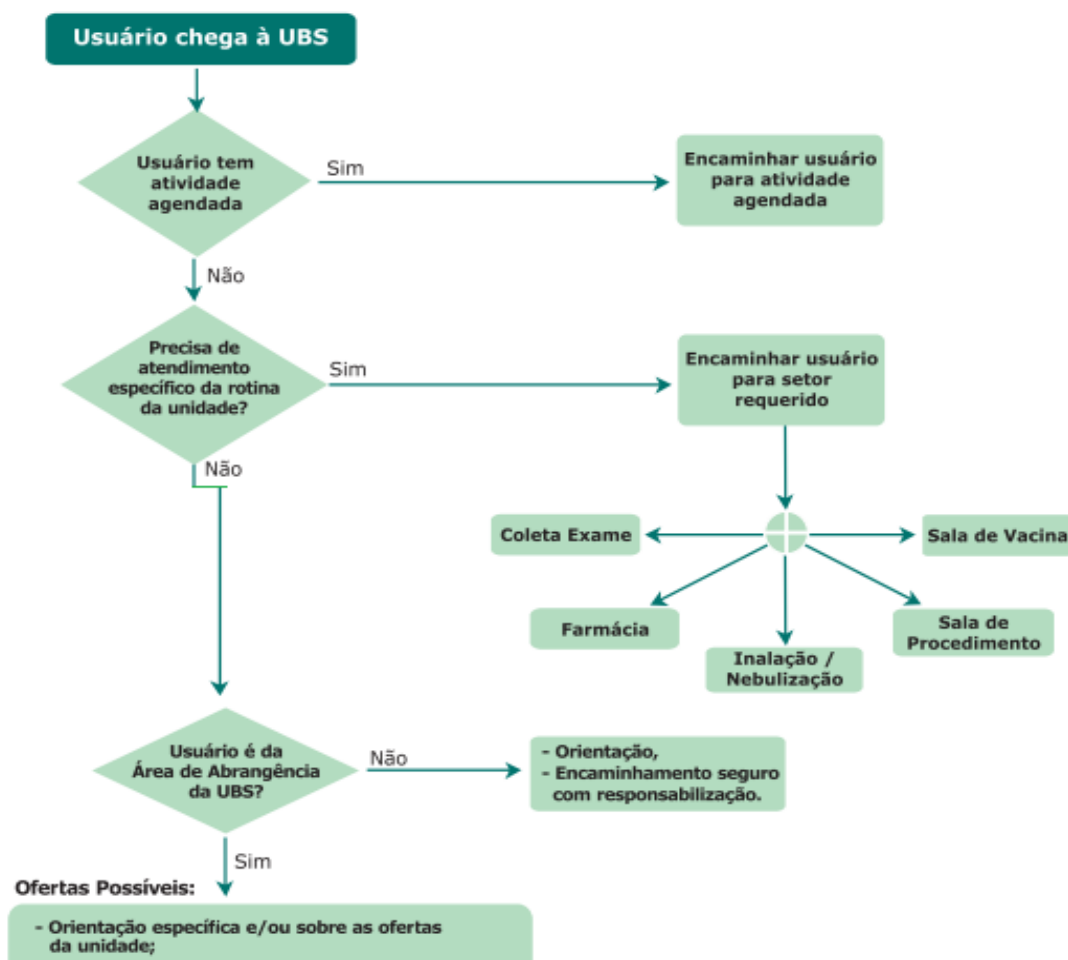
Usuário chega à UBS

Usuário tem atividade agendada

Sim

Encaminhar usuário para atividade agendada

Não

Precisa de atendimento específico da rotina da unidade?

Sim

Encaminhar usuário para setor requerido

Não

Coleta Exame

Sala de Vacina

Farmácia

Inalação / Nebulização

Sala de Procedimento

Usuário é da Área de Abrangência da UBS?

Não

- Orientação,
- Encaminhamento seguro com responsabilização.

Sim

Ofertas Possíveis:

- Orientação específica e/ou sobre as ofertas da unidade;